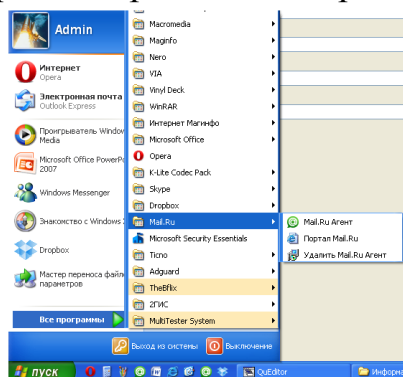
Admin

Интернет
Opera

Электронная почта
Outlook Express

Проигрыватель Windows Media

Microsoft Office PowerPoint 2007

Windows Messenger

Знакомство с Windows

Dropbox

Мастер переноса файлов и параметров

Все программы

Macromedia
Maginfo
Nero
VIA
Vinyl Deck
WinRAR
Интернет Магнифо
Microsoft Office
Opera
K-Lite Codec Pack
Skype
Dropbox
Mail.Ru
Microsoft Security Essentials
Ticno
Adguard
TheBflix
2ГИС
MultiTester System

Mail.Ru Агент
Портал Mail.Ru
Удалить Mail.Ru Агент

Выход из системы
Выключение

пуск
QuEditor
Информа